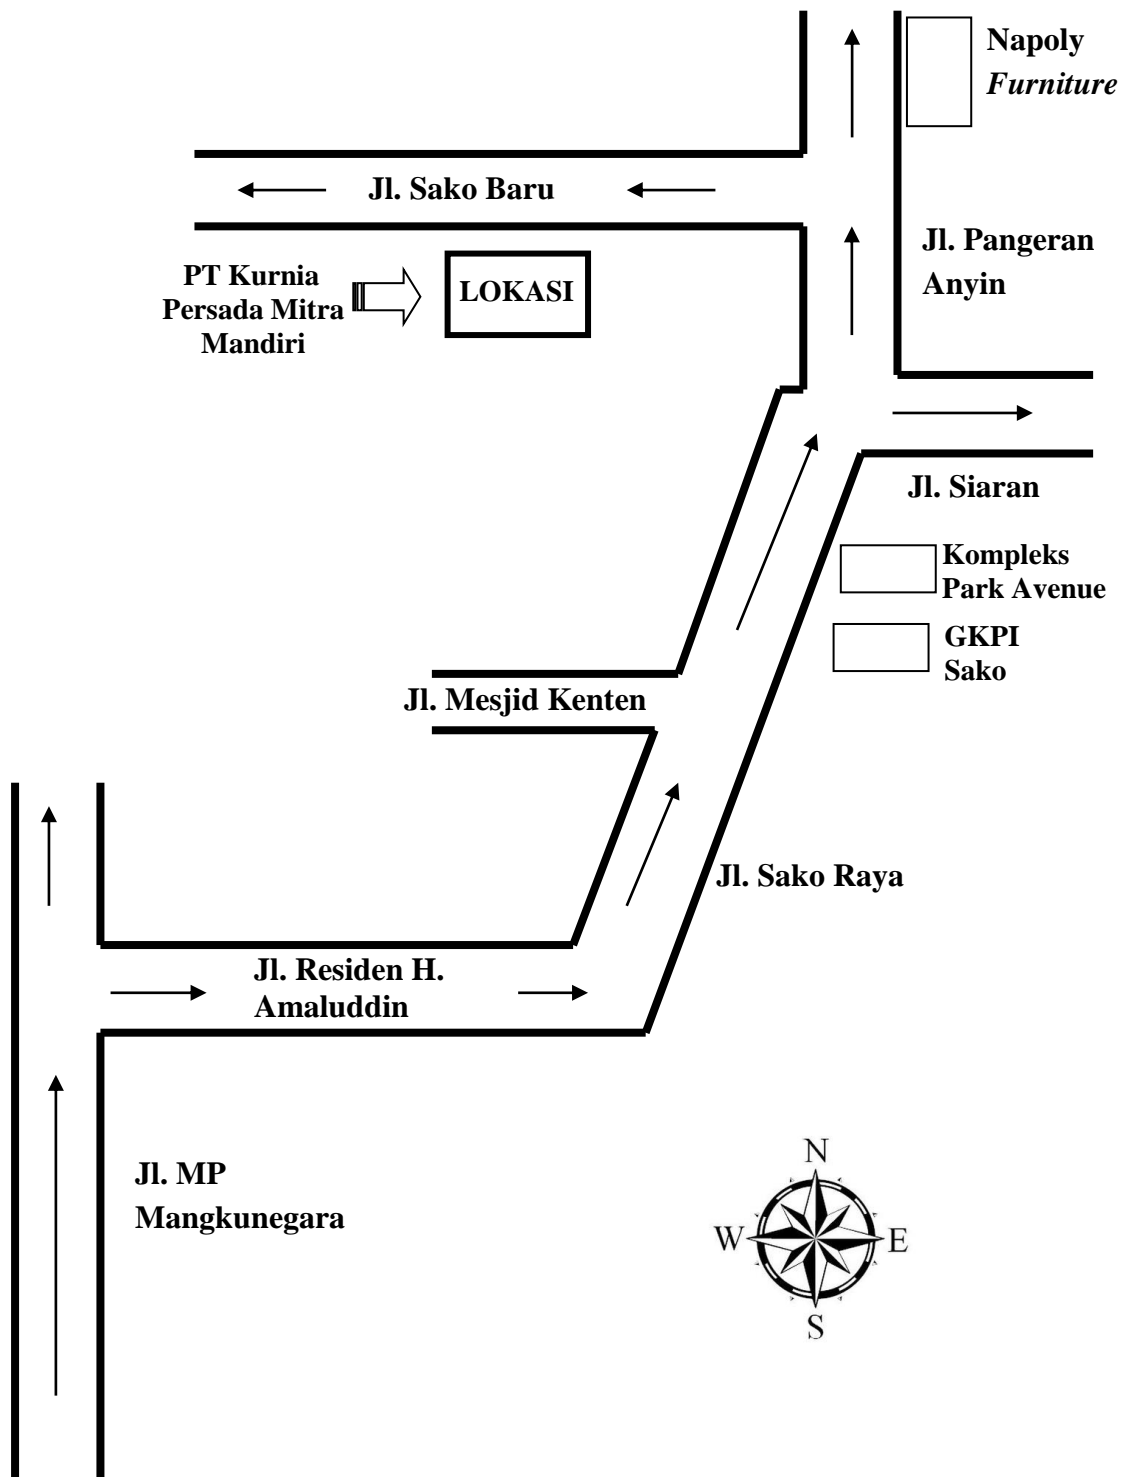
Napoly
*Furniture*

Jl. Sako Baru

Jl. Pangeran Anyin

PT Kurnia Persada Mitra Mandiri

LOKASI

Jl. Siaran

Kompleks Park Avenue

GKPI Sako

Jl. Mesjid Kenten

Jl. Sako Raya

Jl. Residen H. Amaluddin

Jl. MP Mangkunegara

N
W
E
S